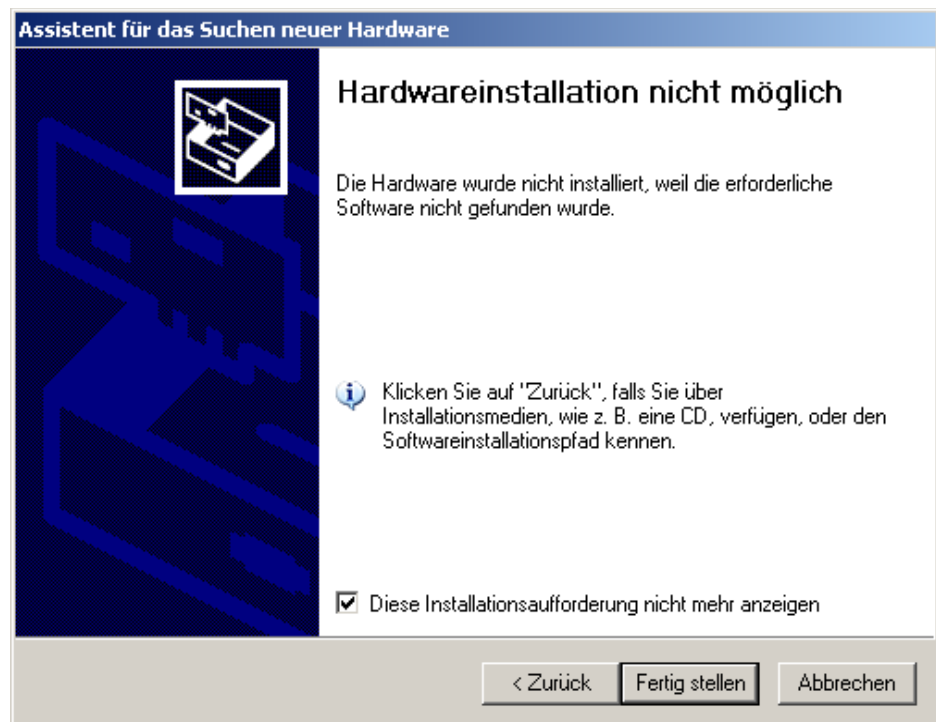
Assistent für das Suchen neuer Hardware

Hardwareinstallation nicht möglich

Die Hardware wurde nicht installiert, weil die erforderliche Software nicht gefunden wurde.

Klicken Sie auf "Zurück", falls Sie über Installationsmedien, wie z. B. eine CD, verfügen, oder den Softwareinstallationspfad kennen.

☑ Diese Installationsaufforderung nicht mehr anzeigen

< Zurück | Fertig stellen | Abbrechen